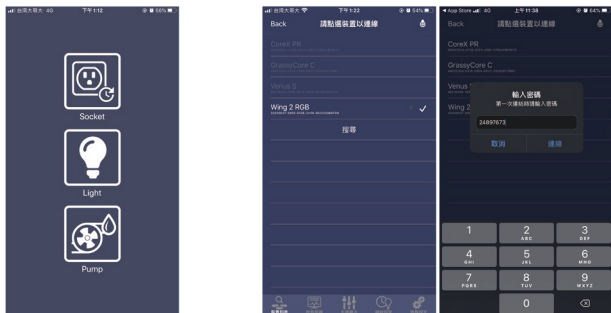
台灣大哥大 4G 下午1:12 56%

Socket

Light

Pump

台灣大哥大 下午1:22 54%

Back 請點選裝置以連線

CoreX PR

GrassyCore C

Venus 3

Wing 2 RGB

搜尋

App Store 4G 上午11:38 64%

Back 請點選裝置以連線

CoreX PR

GrassyCore C

Venus 3

Wing 2

輸入密碼

第一次連結時請輸入密碼

24897673

取消 連線

| 1 | 2 ABC | 3 DEF |
|---|---|---|
| 4 GHI | 5 JKL | 6 MNO |
| 7 PQRS | 8 TUV | 9 WXYZ |
| | 0 | ⌫ |